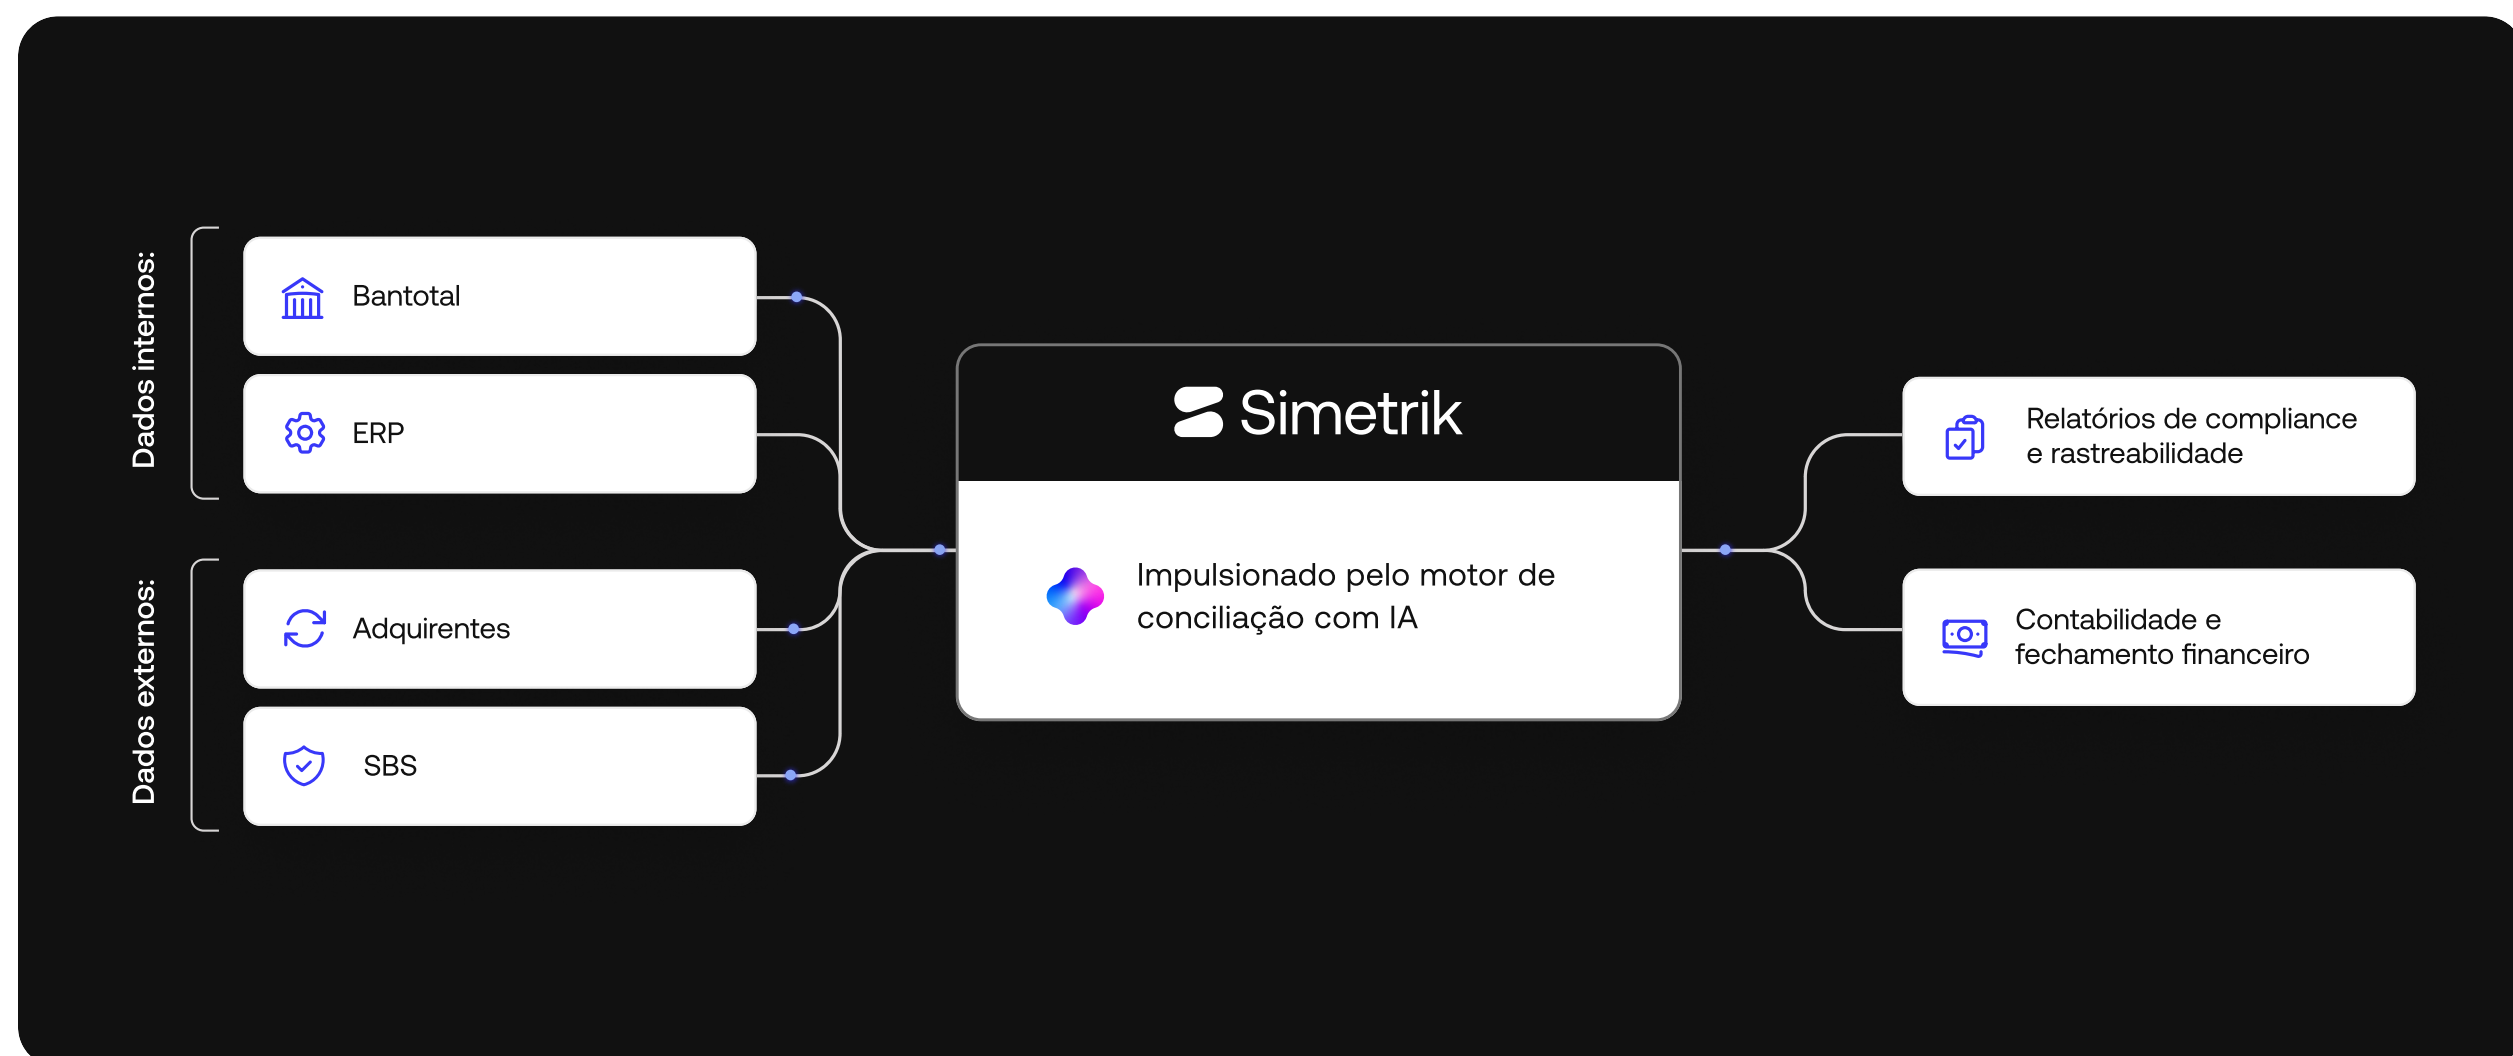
Dados internos:

Bantotal

ERP

Dados externos:

Adquirentes

SBS

Simetrik

Impulsionado pelo motor de conciliação com IA

Relatórios de compliance e rastreabilidade

Contabilidade e fechamento financeiro